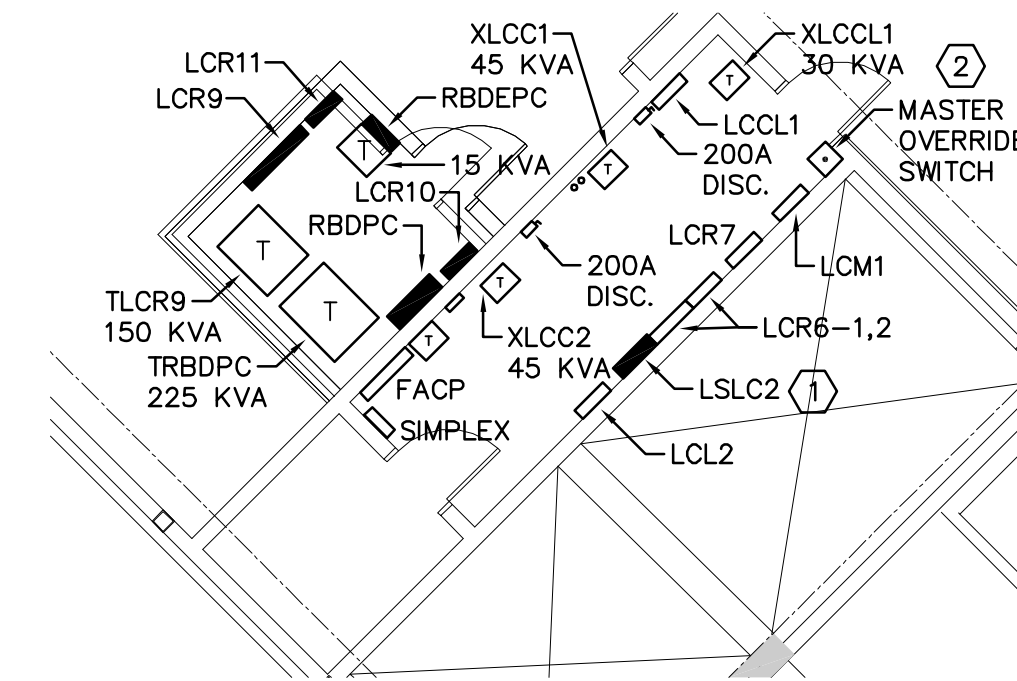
XLCC1
45 KVA
XLCCL1
30 KVA
2
LCR11
LCR9
RBDEPC
LCCL1
MASTER
OVERRIDE
SWITCH
T
15 KVA
200A
DISC.
T
LCR10
T
RBDPC
LCR7
T
200A
DISC.
LCM1
TLCR9
150 KVA
T
T
XLCC2
45 KVA
LCR6-1,2
TRBDPC
225 KVA
T
FACP
LSLC2
1
SIMPLEX
LCL2